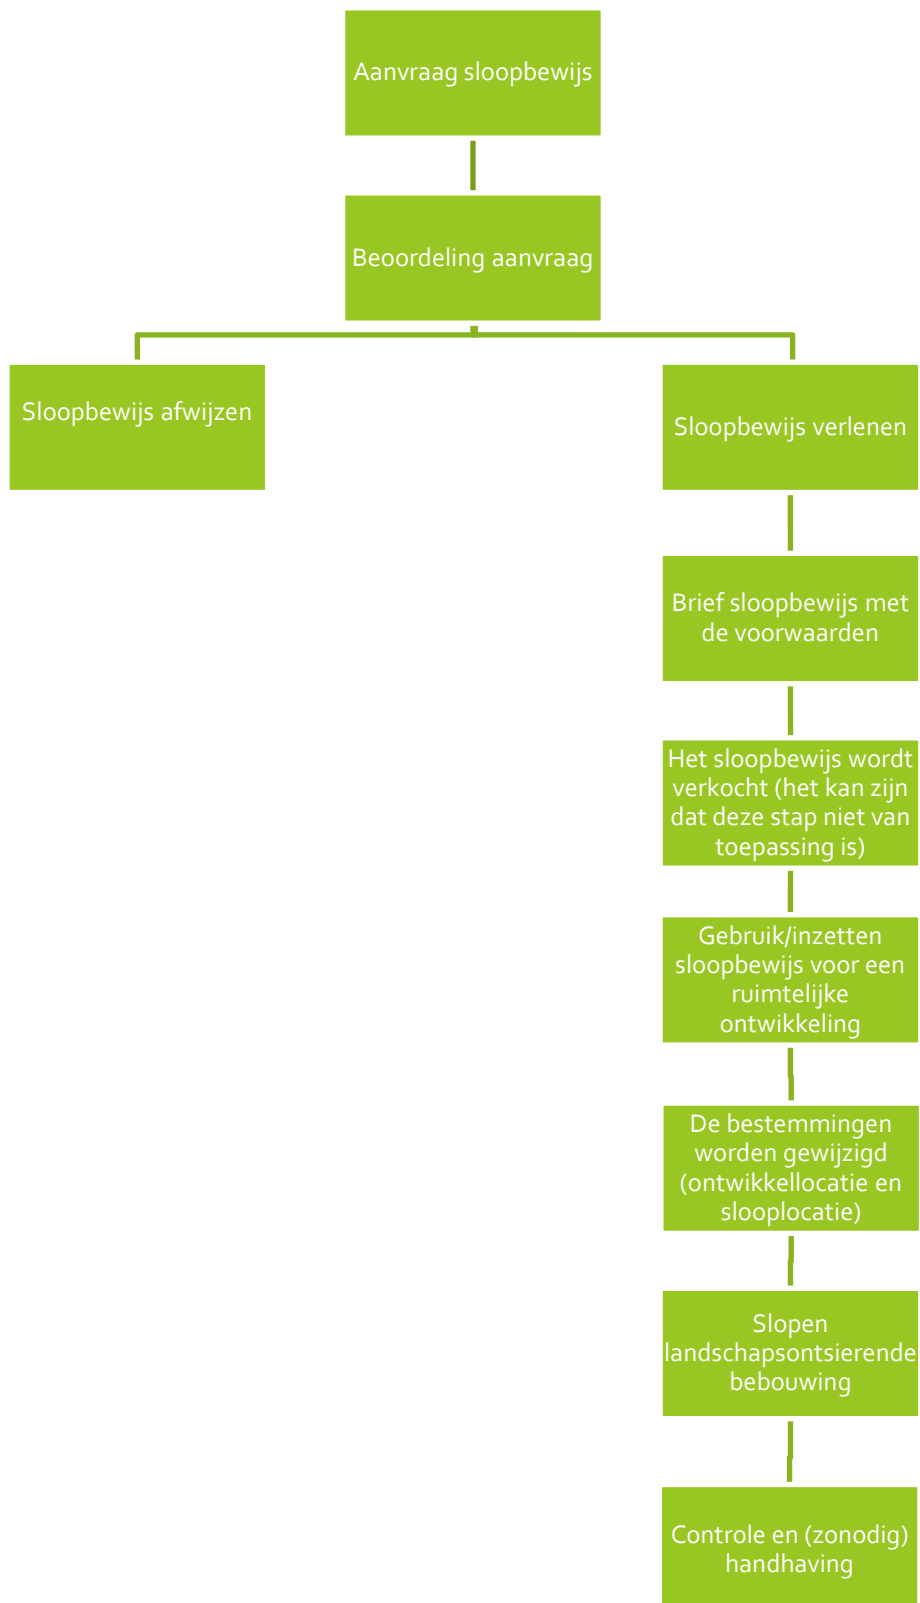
Aanvraag sloopbewijs

Beoordeling aanvraag

Sloopbewijs afwijzen

Sloopbewijs verlenen

Brief sloopbewijs met de voorwaarden

Het sloopbewijs wordt verkocht (het kan zijn dat deze stap niet van toepassing is)

Gebruik/inzetten sloopbewijs voor een ruimtelijke ontwikkeling

De bestemmingen worden gewijzigd (ontwikkellocatie en slooplocatie)

Slopen landschapsontsierende bebouwing

Controle en (zonodig) handhaving